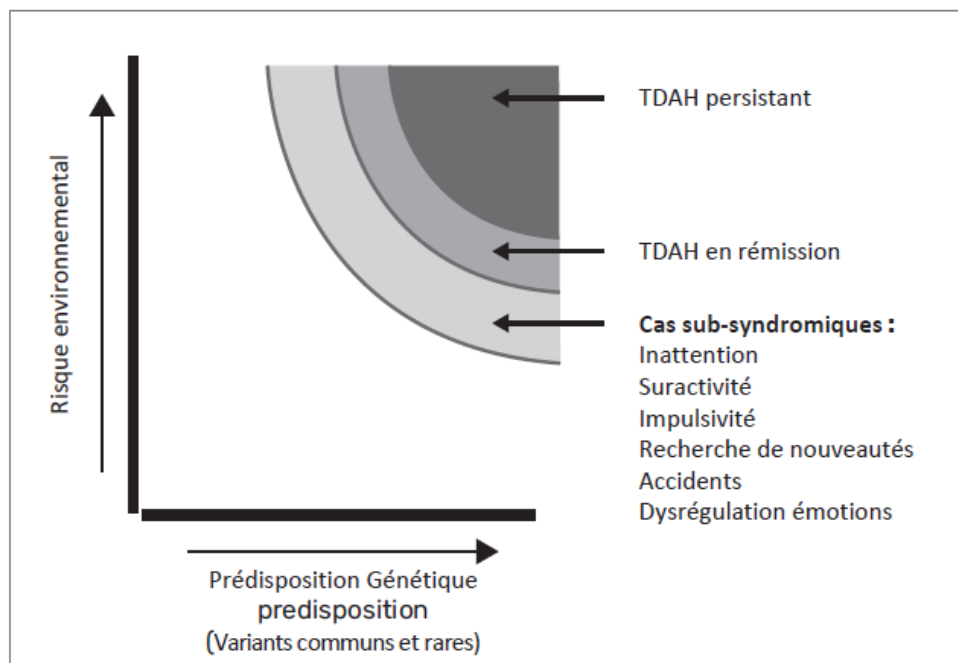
Risque environnemental

TDAH persistant

TDAH en rémission

**Cas sub-syndromiques :**
Inattention
Suractivité
Impulsivité
Recherche de nouveautés
Accidents
Dysrégulation émotions

Prédisposition Génétique
predisposition
(Variants communs et rares)